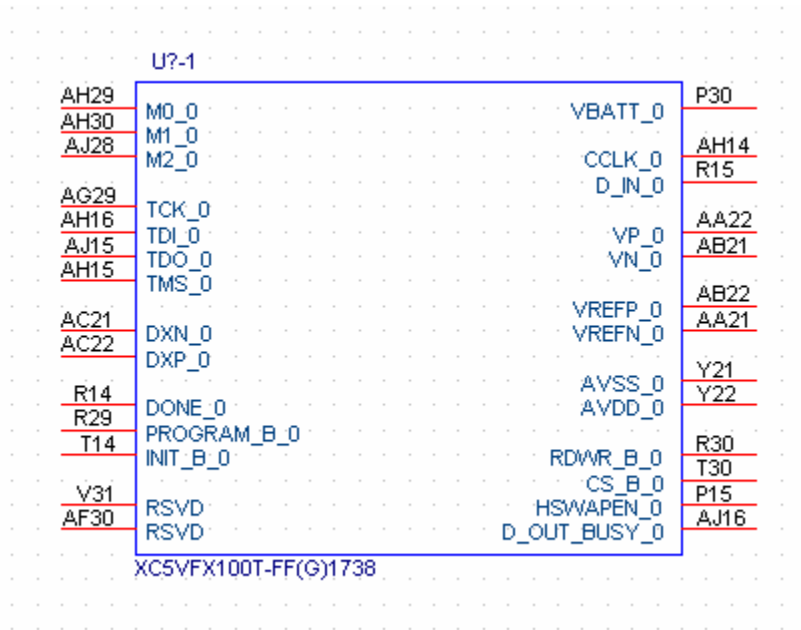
U?-1

AH29 M0_0
AH30 M1_0
AJ28 M2_0

AG29 TCK_0
AH16 TDI_0
AJ15 TDO_0
AH15 TMS_0

AC21 DXN_0
AC22 DXP_0

R14 DONE_0
R29 PROGRAM_B_0
T14 INIT_B_0

V31 RSVD
AF30 RSVD

VBATT_0 P30

CCLK_0 AH14
D_IN_0 R15

VP_0 AA22
VN_0 AB21

VREFP_0 AB22
VREFN_0 AA21

AVSS_0 Y21
AVDD_0 Y22

RDWR_B_0 R30
CS_B_0 T30
HSWAPEN_0 P15
D_OUT_BUSY_0 AJ16

XC5VFX100T-FF(G)1738